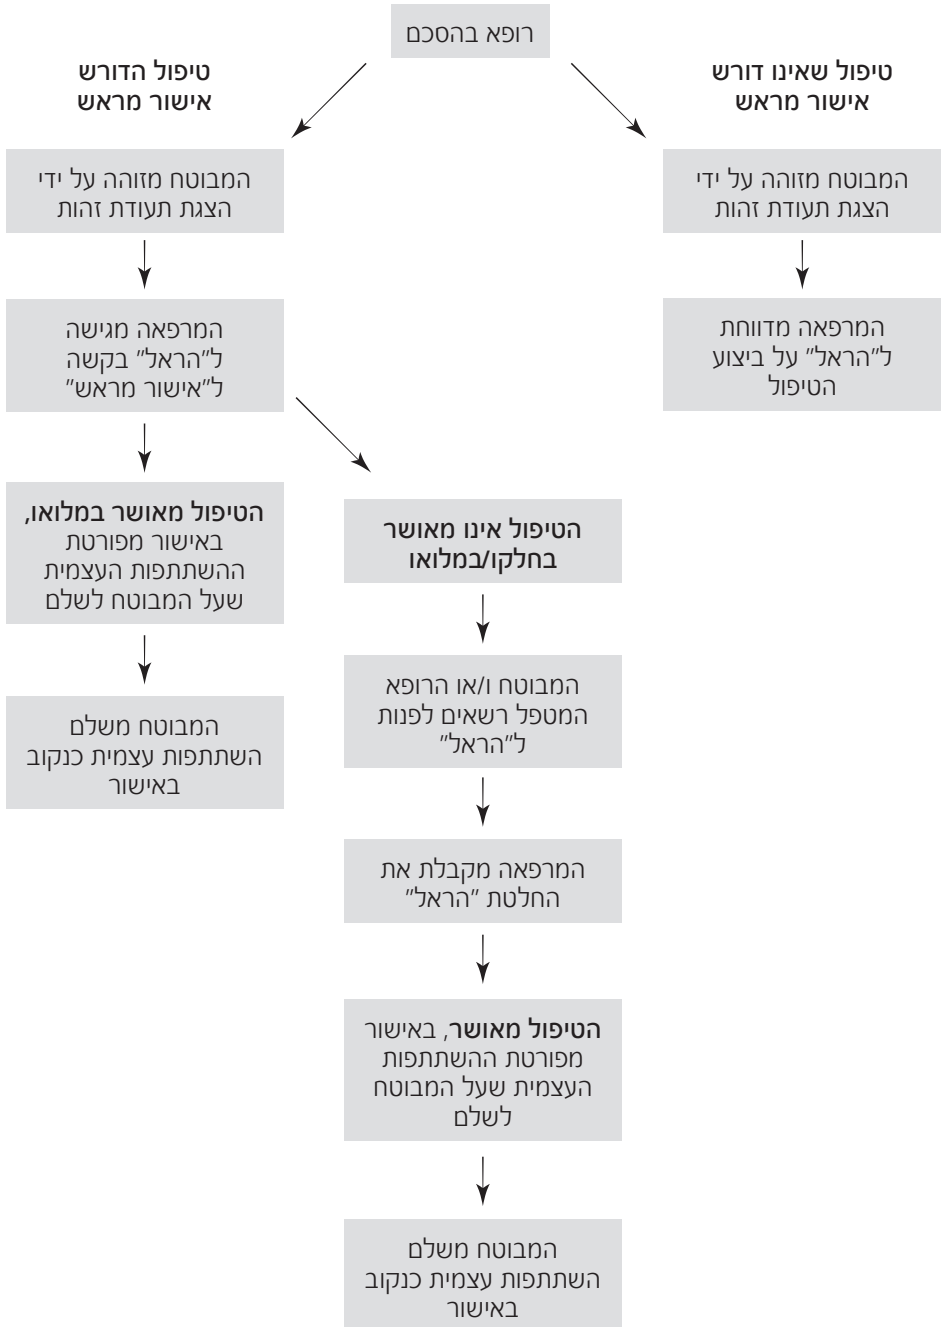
רופא בהסכם

טיפול שאינו דורש אישור מראש

המבוטח מזוהה על ידי הצגת תעודת זהות

המרפאה מדווחת ל"הראל" על ביצוע הטיפול

טיפול הדורש אישור מראש

המבוטח מזוהה על ידי הצגת תעודת זהות

המרפאה מגישה ל"הראל" בקשה ל"אישור מראש"

הטיפול מאושר במלואו, באישור מפורטת ההשתתפות העצמית שעל המבוטח לשלם

המבוטח משלם השתתפות עצמית כנקוב באישור

הטיפול אינו מאושר בחלקו/במלואו

המבוטח ו/או הרופא המטפל רשאים לפנות ל"הראל"

המרפאה מקבלת את החלטת "הראל"

הטיפול מאושר, באישור מפורטת ההשתתפות העצמית שעל המבוטח לשלם

המבוטח משלם השתתפות עצמית כנקוב באישור